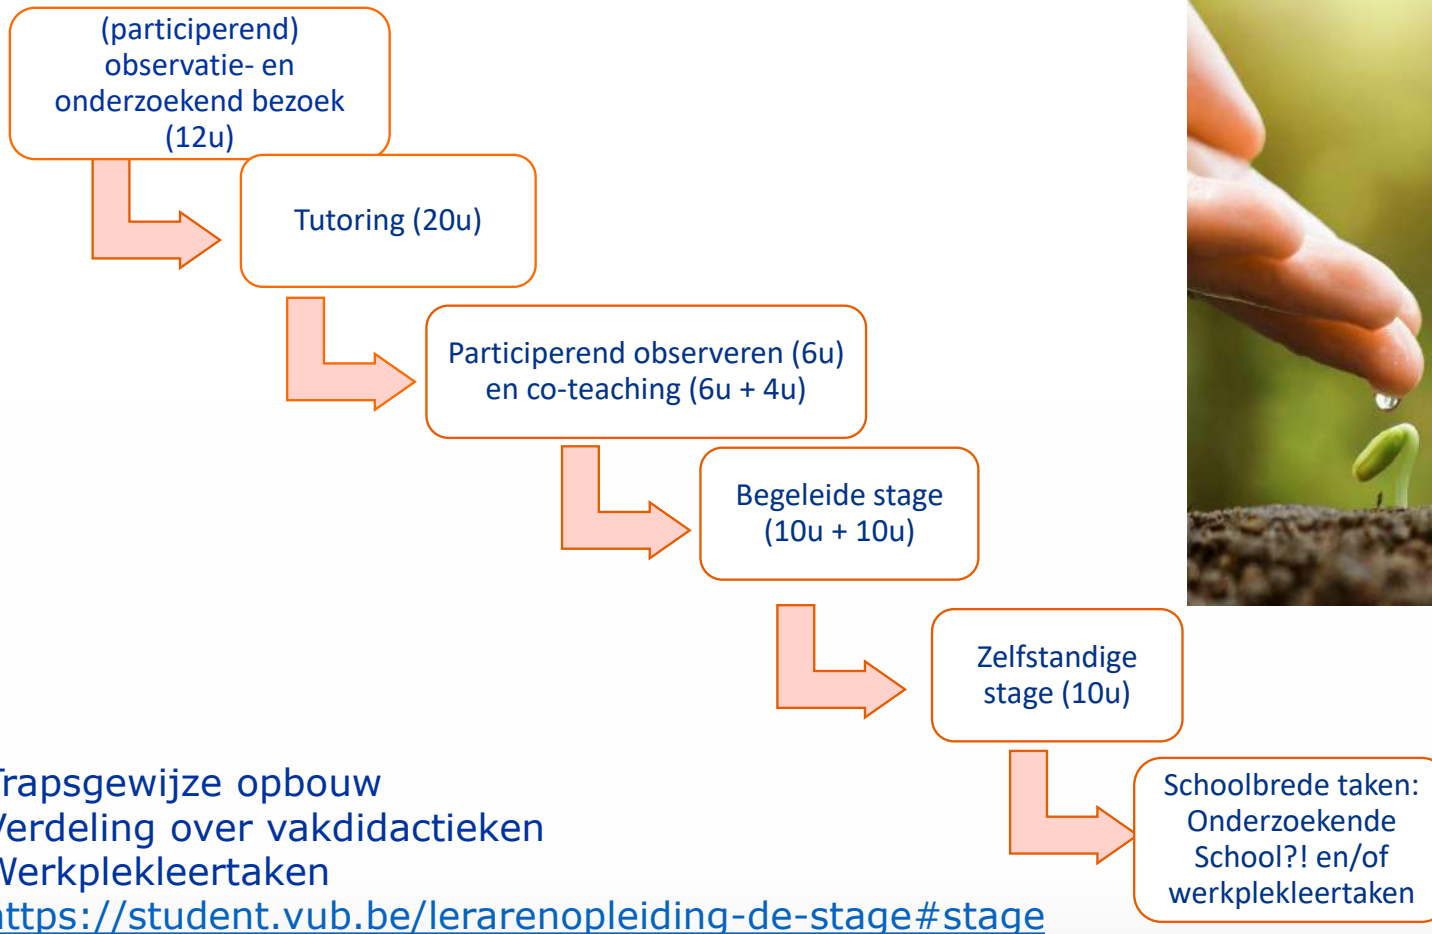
(participerend) observatie- en onderzoekend bezoek (12u)

Tutoring (20u)

Participerend observeren (6u) en co-teaching (6u + 4u)

Begeleide stage (10u + 10u)

Zelfstandige stage (10u)

Schoolbrede taken: Onderzoekende School?! en/of werkplekleertaken

rapsgewijze opbouw
erdeling over vakdidactieken
Verkplekleertaken
ttps://student.vub.be/lerarenopleiding-de-stage#stage